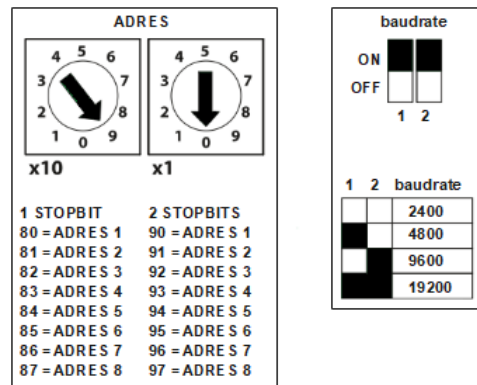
ADRES

4 5 6
3 7
2 8
1 0 9
x10

4 5 6
3 7
2 8
1 0 9
x1

| 1 STOPBIT | 2 STOPBITS |
|---|---|
| 80 = ADRES 1 | 90 = ADRES 1 |
| 81 = ADRES 2 | 91 = ADRES 2 |
| 82 = ADRES 3 | 92 = ADRES 3 |
| 83 = ADRES 4 | 93 = ADRES 4 |
| 84 = ADRES 5 | 94 = ADRES 5 |
| 85 = ADRES 6 | 95 = ADRES 6 |
| 86 = ADRES 7 | 96 = ADRES 7 |
| 87 = ADRES 8 | 97 = ADRES 8 |

baudrate
ON
OFF
1 2

| 1 | 2 | baudrate |
|---|---|---|
| | | 2400 |
| | | 4800 |
| | | 9600 |
| | | 19200 |